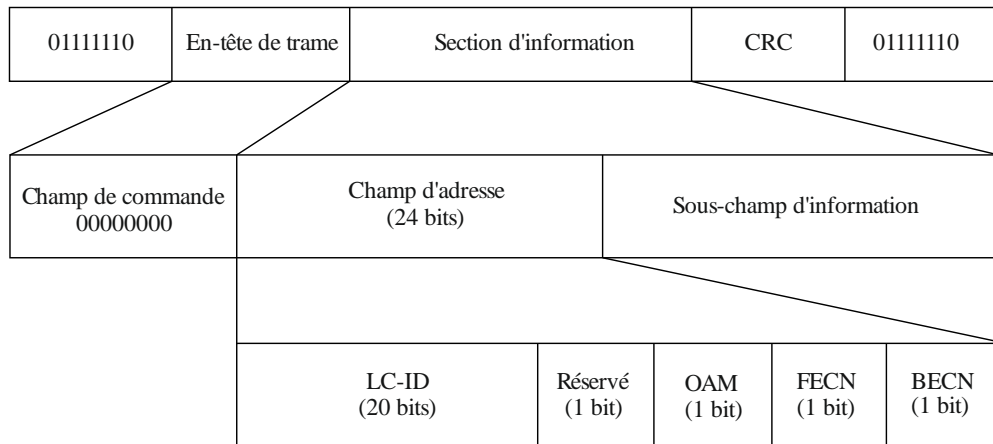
| 01111110 | En-tête de trame | Section d'information | CRC | 01111110 |
|---|---|---|---|---|

| Champ de commande 00000000 | Champ d'adresse (24 bits) | Sous-champ d'information |
|---|---|---|

| LC-ID (20 bits) | Réservé (1 bit) | OAM (1 bit) | FECN (1 bit) | BECN (1 bit) |
|---|---|---|---|---|